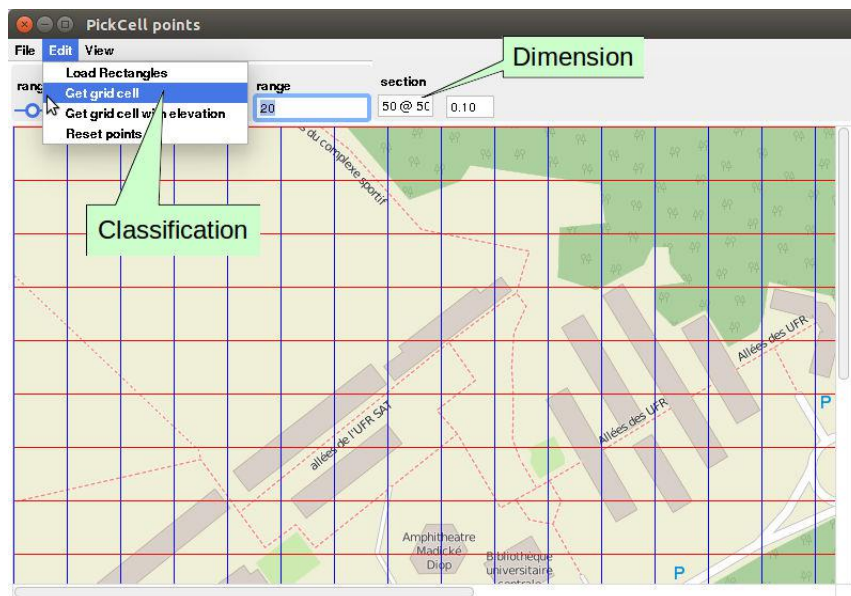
PickCell points

File Edit View

Load Rectangles
Get grid cell
Get grid cell with elevation
Reset points

rang

range

20

section

50 @ 50

0.10

Dimension

Classification

du complexe sportif

allées de l'UFR SAT

Allées des UFR

Allées des UFR

P

P

Amphitheatre Madické Diop

Bibliotheque universitaire centrale